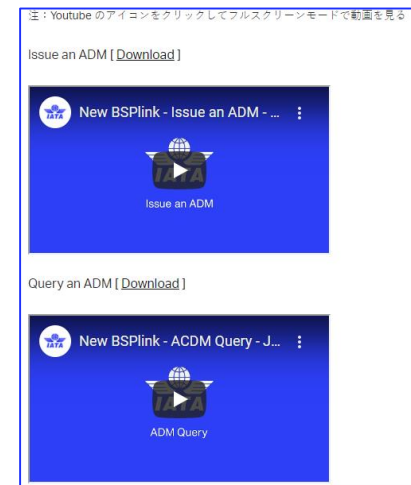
注：Youtube のアイコンをクリックしてフルスクリーンモードで動画を見る

Issue an ADM [ Download ]

New BSPlink - Issue an ADM - ...

IATA

Issue an ADM

Query an ADM [ Download ]

New BSPlink - ACDM Query - J...

IATA

ADM Query